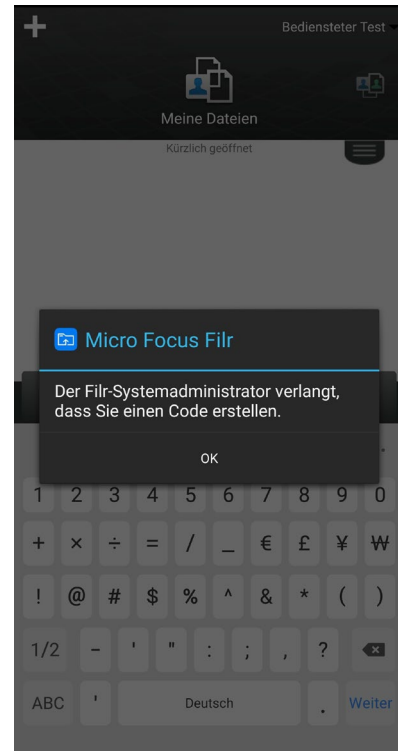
Bediensteter Test

Meine Dateien

Kürzlich geöffnet

Micro Focus Filr

Der Filr-Systemadministrator verlangt, dass Sie einen Code erstellen.

OK

1 2 3 4 5 6 7 8 9 0

+ × ÷ = / _ € £ ¥ ₩

! @ # $ % ^ & * ( )

1/2 - ' " : ; , ?

ABC ' Deutsch . Weiter